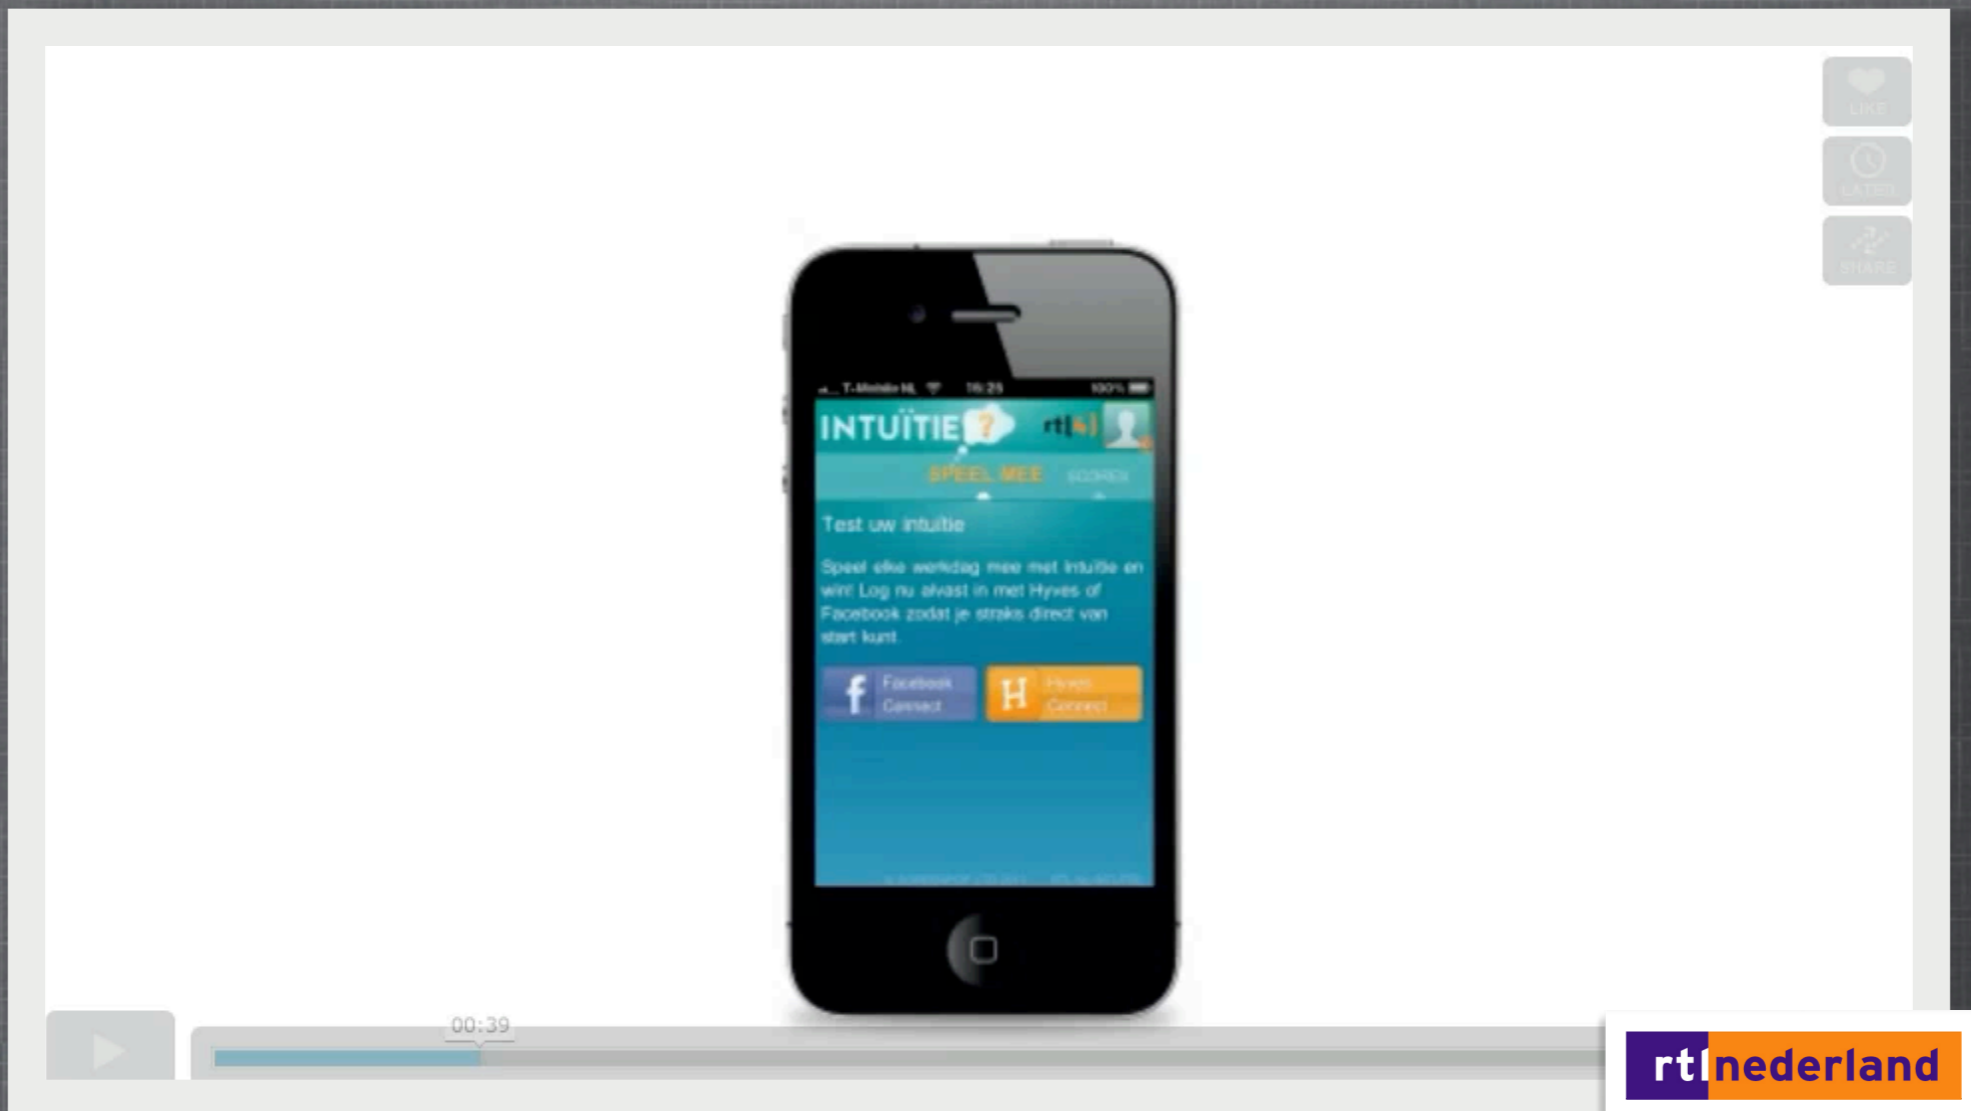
LIKE

LATER

SHARE

T-Mobile NL 16:25 100%

INTUÏTIE ? rtl4

SPEEL MEE SCORES

Test uw intuïtie

Speel elke werkdag mee met Intuïtie en win! Log nu alvast in met Hyves of Facebook zodat je straks direct van start kunt.

Facebook Connect

Hyves Connect

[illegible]

00:39

rtl nederland